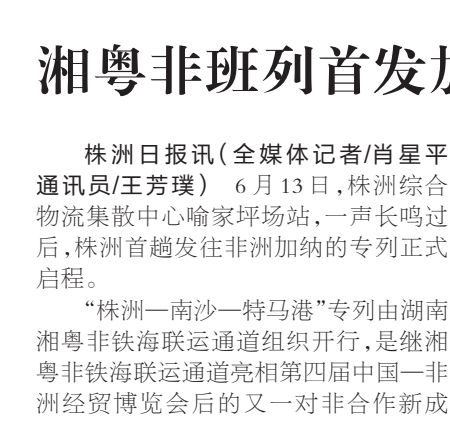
湘粤非班列首发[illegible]

株洲日报讯（全媒体记者/肖星平 通讯员/王芳璞） 6月13日，株洲综合物流集散中心喻家坪场站，一声长鸣过后，株洲首趟发往非洲加纳的专列正式启程。

“株洲—南沙—特马港”专列由湖南湘粤非铁海联运通道组织开行，是继湘粤非铁海联运通道亮相第四届中国—非洲经贸博览会后的又一对非合作新成